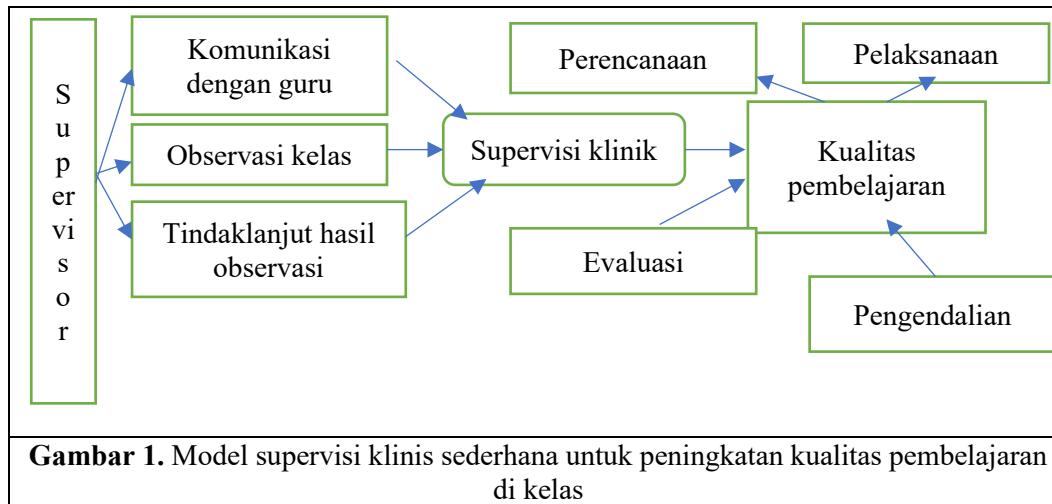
S
u
p
er
vi
s
o
r

Komunikasi dengan guru

Observasi kelas

Tindaklanjut hasil observasi

Supervisi klinik

Perencanaan

Pelaksanaan

Kualitas pembelajaran

Evaluasi

Pengendalian

**Gambar 1.** Model supervisi klinis sederhana untuk peningkatan kualitas pembelajaran di kelas